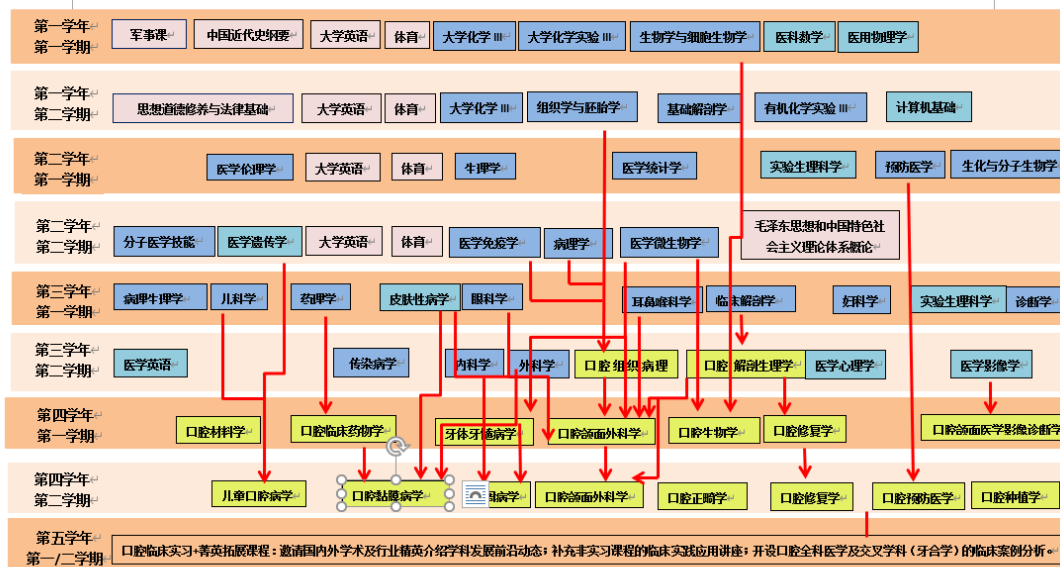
第一学年 第一学期
军事课 中国近代史纲要 大学英语 体育 大学化学 III 大学化学实验 III 生物学与细胞生物学 医科数学 医用物理学

第一学年 第二学期
思想道德修养与法律基础 大学英语 体育 大学化学 III 组织学与胚胎学 基础解剖学 有机化学实验 III 计算机基础

第二学年 第一学期
医学伦理学 大学英语 体育 生理学 医学统计学 实验生理科学 预防医学 生化与分子生物学

第二学年 第二学期
分子医学技能 医学遗传学 大学英语 体育 医学免疫学 病理学 医学微生物学 毛泽东思想和中国特色社会主义理论体系概论

第三学年 第一学期
病理生理学 儿科学 药理学 皮肤性病学 眼科学 耳鼻喉科学 临床解剖学 妇科学 实验生理科学 诊断学

第三学年 第二学期
医学英语 传染病学 内科学 外科学 口腔组织病理 口腔解剖生理学 医学心理学 医学影像学

第四学年 第一学期
口腔材料学 口腔临床药物学 牙体牙髓病学 口腔颌面外科学 口腔生物学 口腔修复学 口腔颌面医学影像诊断学

第四学年 第二学期
儿童口腔病学 口腔黏膜病学 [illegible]周病学 口腔颌面外科学 口腔正畸学 口腔修复学 口腔预防医学 口腔种植学

第五学年 第一/二学期
口腔临床实习+菁英拓展课程：邀请国内外学术及行业精英介绍学科发展前沿动态；补充非实习课程的临床实践应用讲座；开设口腔全科医学及交叉学科（牙合学）的临床案例分析